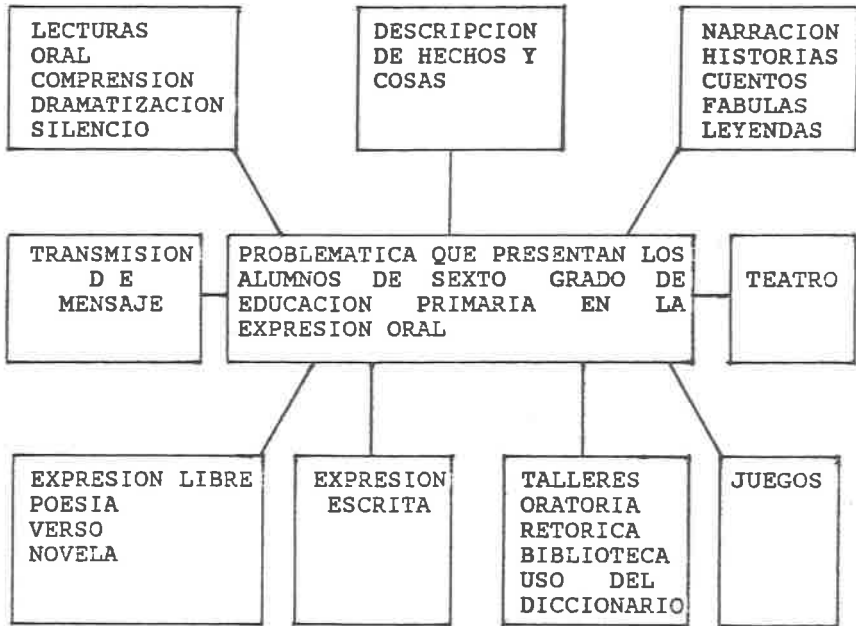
LECTURAS
ORAL
COMPRENSION
DRAMATIZACION
SILENCIO

DESCRIPCION DE HECHOS Y COSAS

NARRACION
HISTORIAS
CUENTOS
FABULAS
LEYENDAS

TRANSMISION D E MENSAJE

PROBLEMATICA QUE PRESENTAN LOS ALUMNOS DE SEXTO GRADO DE EDUCACION PRIMARIA EN LA EXPRESION ORAL

TEATRO

EXPRESION LIBRE
POESIA
VERSO
NOVELA

EXPRESION ESCRITA

TALLERES
ORATORIA
RETORICA
BIBLIOTECA
USO DEL DICCIONARIO

JUEGOS